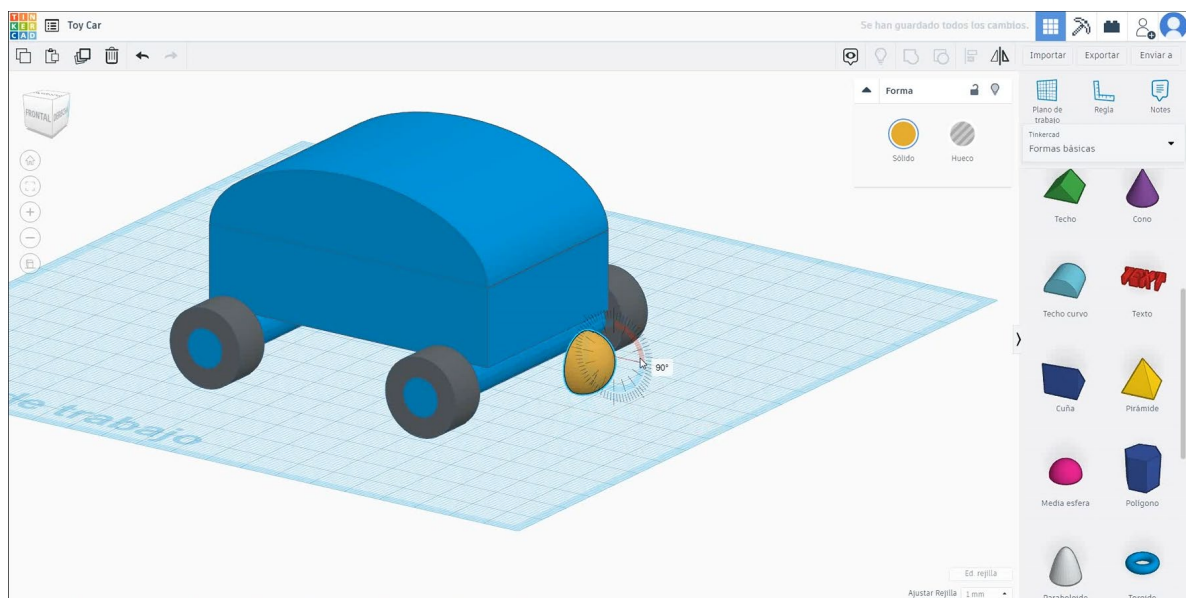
TIN KER CAD

Toy Car

Se han guardado todos los cambios.

Importar Exportar Enviar a

FRONTAL DERECHA

Forma

Sólido Hueco

Plano de trabajo Regla Notes

Tinkercad
Formas básicas

Techo Cono

Techo curvo Texto

Cuña Pirámide

Media esfera Polígono

Paraboloide Toroide

90°

de trabajo

Ed. rejilla

Ajustar Rejilla 1 mm